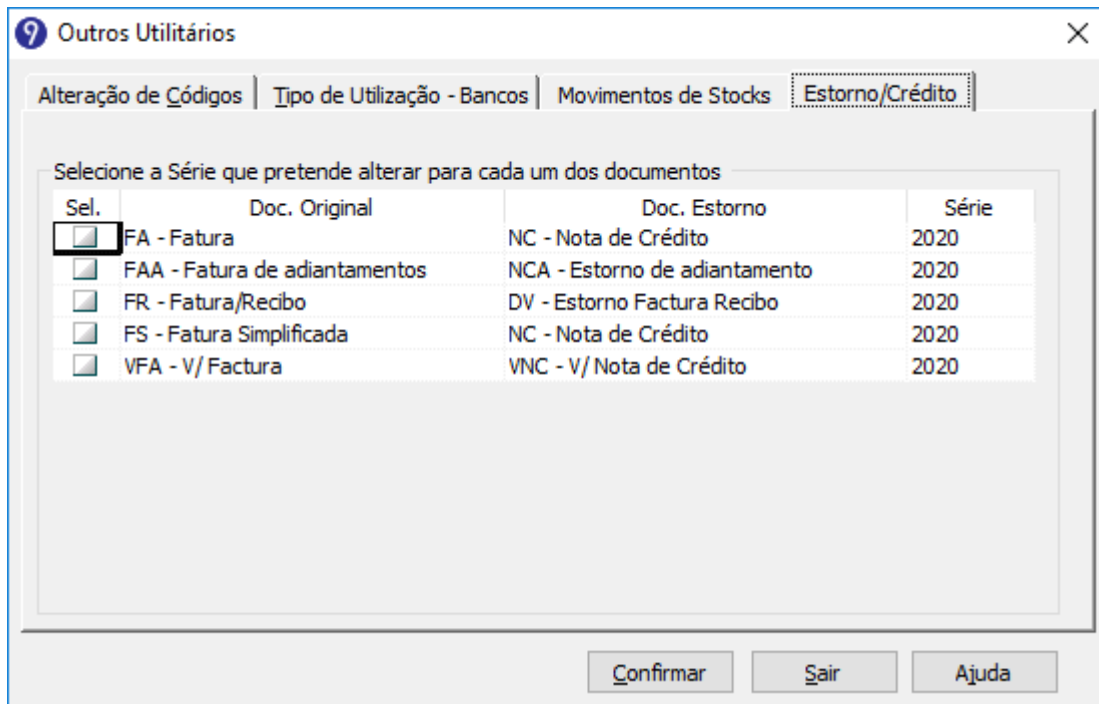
Outros Utilitários

Alteração de Códigos | Tipo de Utilização - Bancos | Movimentos de Stocks | Estorno/Crédito

Selecione a Série que pretende alterar para cada um dos documentos

| Sel. | Doc. Original | Doc. Estorno | Série |
|---|---|---|---|
| | FA - Fatura | NC - Nota de Crédito | 2020 |
| | FAA - Fatura de adiantamentos | NCA - Estorno de adiantamento | 2020 |
| | FR - Fatura/Recibo | DV - Estorno Factura Recibo | 2020 |
| | FS - Fatura Simplificada | NC - Nota de Crédito | 2020 |
| | VFA - V/ Factura | VNC - V/ Nota de Crédito | 2020 |

Confirmar | Sair | Ajuda